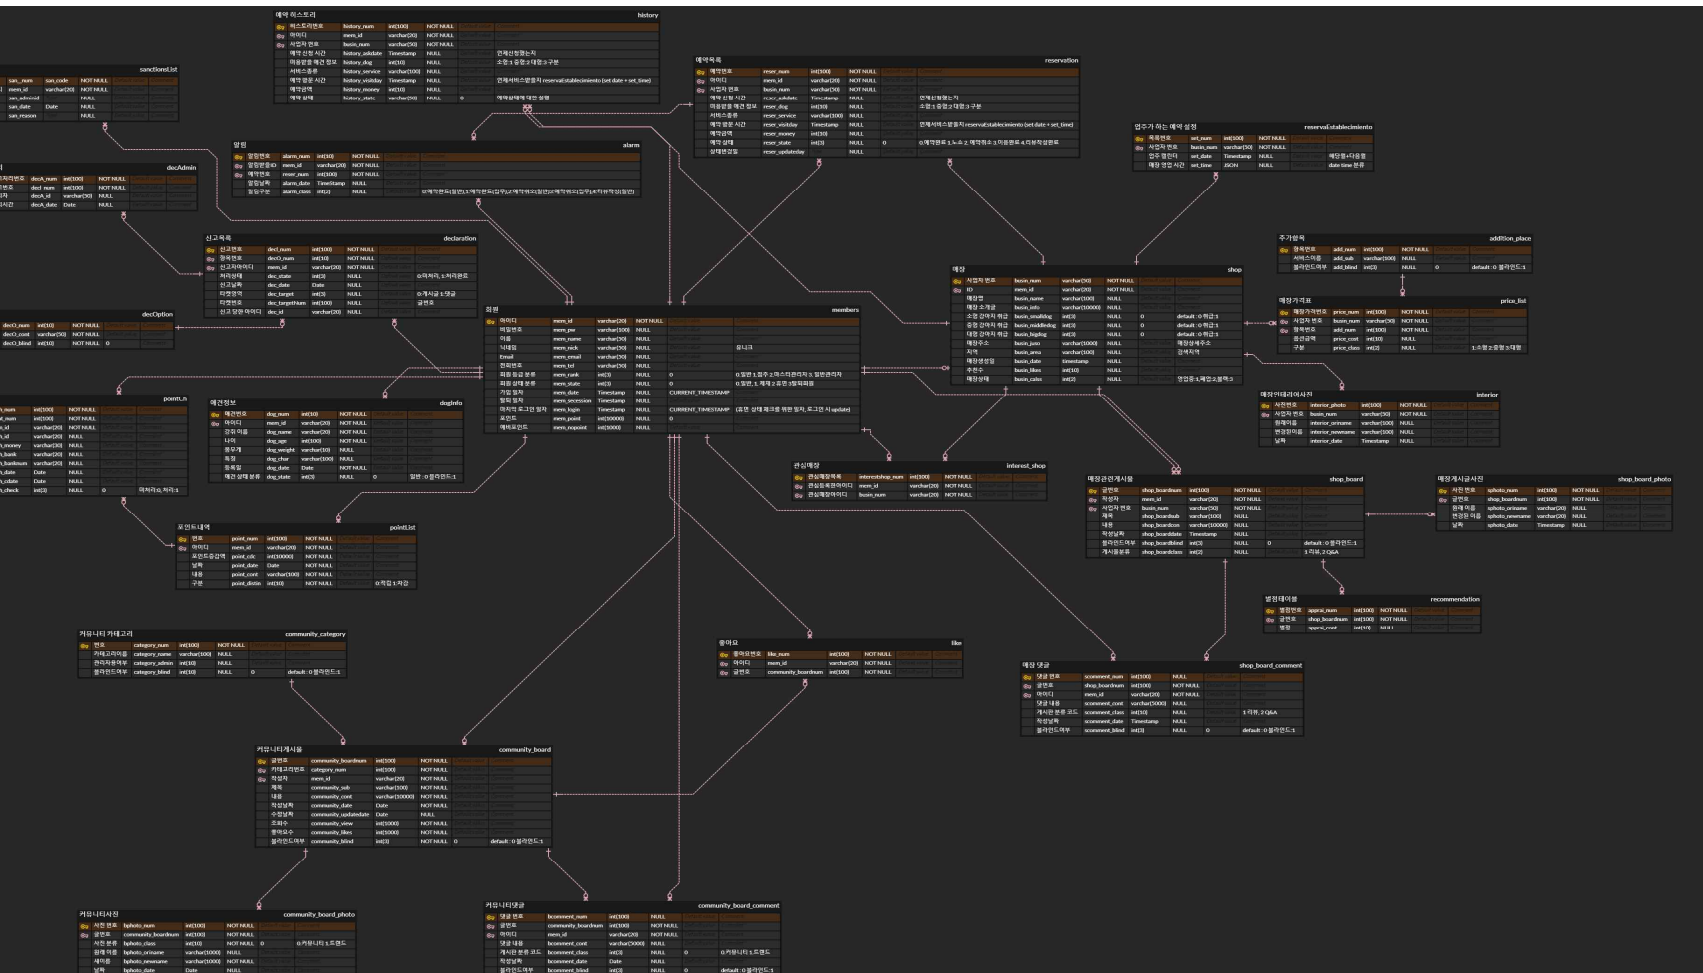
예약 히스토리 history

| | | | | |
|---|---|---|---|---|
| 히스토리번호 | history_num | int(100) | NOT NULL | |
| 아이디 | mem_id | varchar(20) | NOT NULL | |
| 사업자 번호 | busin_num | varchar(50) | NOT NULL | |
| 예약 신청 시간 | history_adddate | Timestamp | NULL | 언제신청했는지 |
| 미용받을 애견 정보 | history_dog | int(10) | NULL | 소형:1 중형:2 대형:3 구분 |
| 서비스종류 | history_service | varchar(100) | NULL | |
| 예약 받은 시간 | history_visitday | Timestamp | NULL | 언제서비스받을지 reservaEstablecimiento (set date + set time) |
| 예약금액 | history_money | int(10) | NULL | |
| 예약 상태 | history_state | varchar(50) | NULL | 예약상태에 대한 설명 |

sanctionsList

| | | | |
|---|---|---|---|
| san_num | san_code | NOT NULL | |
| mem_id | varchar(20) | NOT NULL | |
| san_adminid | | NULL | |
| san_date | Date | NULL | |
| san_reason | | NULL | |

예약목록 reservation

| | | | | | |
|---|---|---|---|---|---|
| 예약번호 | reser_num | int(100) | NOT NULL | | |
| 아이디 | mem_id | varchar(20) | NOT NULL | | |
| 사업자 번호 | busin_num | varchar(50) | NOT NULL | | |
| 예약 신청 시간 | reser_adddate | Timestamp | NULL | | 언제신청했는지 |
| 미용받을 애견 정보 | reser_dog | int(10) | NULL | | 소형:1 중형:2 대형:3 구분 |
| 서비스종류 | reser_service | varchar(100) | NULL | | |
| 예약 받은 시간 | reser_visitday | Timestamp | NULL | | 언제서비스받을지 reservaEstablecimiento (set date + set time) |
| 예약금액 | reser_money | int(10) | NULL | | |
| 예약 상태 | reser_state | int(3) | NULL | 0 | 0:예약완료 1:노쇼 2:예약취소 3:이용완료 4:리뷰작성완료 |
| 상태변경일 | reser_updateday | | NULL | | |

업주가 하는 예약 설정 reservaEstablecimiento

| | | | | |
|---|---|---|---|---|
| 예약번호 | set_num | int(100) | NOT NULL | |
| 사업자 번호 | busin_num | varchar(50) | NOT NULL | |
| 업주 캘린더 | set_date | Timestamp | NULL | 예약일+타임폼 |
| 매장 영업 시간 | set_time | JSON | NULL | date time 분류 |

decAdmin

| | | | |
|---|---|---|---|
| decA_num | int(100) | NOT NULL | |
| decl_num | int(100) | NOT NULL | |
| decA_id | varchar(50) | NULL | |
| decA_date | Date | NULL | |

알림 alarm

| | | | | |
|---|---|---|---|---|
| 알림번호 | alarm_num | int(10) | NOT NULL | |
| 알림받을ID | mem_id | varchar(20) | NOT NULL | |
| 예약번호 | reser_num | int(100) | NOT NULL | |
| 알림날짜 | alarm_date | TimeStamp | NULL | |
| 알림구분 | alarm_class | int(2) | NULL | |

신고목록 declaration

| | | | | |
|---|---|---|---|---|
| 신고번호 | decl_num | int(100) | NOT NULL | |
| 항목번호 | deco_num | int(10) | NOT NULL | |
| 신고자아이디 | mem_id | varchar(20) | NOT NULL | |
| 처리상태 | dec_state | int(3) | NULL | 0:미처리 1:처리완료 |
| 신고날짜 | dec_date | Date | NULL | |
| 타켓항목 | dec_target | int(3) | NULL | 0:게시글 1:댓글 |
| 타켓번호 | dec_targetNum | int(100) | NULL | 글번호 |
| 신고 당한 아이디 | dec_id | varchar(20) | NULL | |

주가항목 addition_place

| | | | | | |
|---|---|---|---|---|---|
| 항목번호 | add_num | int(100) | NOT NULL | | |
| 서비스이름 | add_sub | varchar(100) | NULL | | |
| 블라인드여부 | add_blind | int(3) | NULL | 0 | default : 0 블라인드:1 |

매장 shop

| | | | | | |
|---|---|---|---|---|---|
| 사업자 번호 | busin_num | varchar(50) | NOT NULL | | |
| ID | mem_id | varchar(20) | NOT NULL | | |
| 매장명 | busin_name | varchar(100) | NULL | | |
| 매장 소개글 | busin_info | varchar(10000) | NULL | | |
| 소형 강아지 취급 | busin_smalldog | int(3) | NULL | 0 | default : 0 취급:1 |
| 중형 강아지 취급 | busin_middledog | int(3) | NULL | 0 | default : 0 취급:1 |
| 대형 강아지 취급 | busin_bigdog | int(3) | NULL | 0 | default : 0 취급:1 |
| 매장주소 | busin_juso | varchar(1000) | NULL | | 매장상세주소 |
| 지역 | busin_area | varchar(100) | NULL | | 검색지역 |
| 매장생성일 | busin_date | Timestamp | NULL | | |
| 추천수 | busin_likes | int(10) | NULL | | |
| 매장상태 | busin_calss | int(2) | NULL | | 영업중:1 폐업:2 블랙:3 |

decOption

| | | | | |
|---|---|---|---|---|
| decO_num | int(10) | NOT NULL | | |
| decO_cont | varchar(50) | NOT NULL | | |
| decO_blind | int(10) | NOT NULL | 0 | |

회원 members

| | | | | | |
|---|---|---|---|---|---|
| 아이디 | mem_id | varchar(20) | NOT NULL | | |
| 비밀번호 | mem_pw | varchar(100) | NULL | | |
| 이름 | mem_name | varchar(30) | NULL | | |
| 닉네임 | mem_nick | varchar(30) | NULL | | 유니크 |
| Email | mem_email | varchar(30) | NULL | | |
| 전화번호 | mem_phone | varchar(30) | NULL | | |
| 회원 등급 분류 | mem_rank | int(3) | NULL | 0 | 0:일반 1:점주 2:마스터관리자 3:일반관리자 |
| 회원 상태 분류 | mem_state | int(3) | NULL | 0 | 0:일반 1:제재 2:휴면 3:탈퇴회원 |
| 가입 일자 | mem_date | Timestamp | NULL | CURRENT_TIMESTAMP | |
| 탈퇴 일자 | mem_secession | Timestamp | NULL | | |
| 마지막 로그인 일자 | mem_login | Timestamp | NULL | CURRENT_TIMESTAMP | (휴면 상태 체크를 위한 일자, 로그인 시 update) |
| 포인트 | mem_point | int(10000) | NULL | 0 | |
| 예비포인트 | mem_nopoint | int(10000) | NULL | | |

매장가격표 price_list

| | | | | |
|---|---|---|---|---|
| 매장가격번호 | price_num | int(100) | NOT NULL | |
| 사업자 번호 | busin_num | varchar(50) | NOT NULL | |
| 항목번호 | add_num | int(100) | NOT NULL | |
| 총금액 | price_cost | int(10) | NULL | |
| 구분 | price_class | int(3) | NULL | 1:소형 2:중형 3:대형 |

pointLn

| | | | | |
|---|---|---|---|---|
| _num | int(100) | NOT NULL | | |
| _num | int(100) | NOT NULL | | |
| _id | varchar(20) | NOT NULL | | |
| _id | varchar(20) | NULL | | |
| _money | varchar(20) | NULL | | |
| _bank | varchar(20) | NULL | | |
| _banknum | varchar(20) | NULL | | |
| _date | Date | NULL | | |
| _cdate | Date | NULL | | |
| _check | int(3) | NULL | 0 | 미처리:0, 처리:1 |

애견정보 dogInfo

| | | | | | |
|---|---|---|---|---|---|
| 애견번호 | dog_num | int(10) | NOT NULL | | |
| 아이디 | mem_id | varchar(20) | NOT NULL | | |
| 강아지 이름 | dog_name | varchar(20) | NOT NULL | | |
| 나이 | dog_age | int(100) | NOT NULL | | |
| 몸무게 | dog_weight | varchar(10) | NULL | | |
| 특징 | dog_char | varchar(100) | NULL | | |
| 등록일 | dog_date | Date | NOT NULL | | |
| 애견 상태 분류 | dog_state | int(3) | NULL | 0 | 일반 : 0 블라인드:1 |

매장인테리어사진 interior

| | | | |
|---|---|---|---|
| 사진번호 | interior_photo | int(100) | NOT NULL |
| 사업자 번호 | busin_num | varchar(50) | NOT NULL |
| 원래이름 | interior_oriname | varchar(100) | NULL |
| 변경된이름 | interior_newname | varchar(100) | NULL |
| 날짜 | interior_date | Timestamp | NULL |

관심매장 interest_shop

| | | | |
|---|---|---|---|
| 관심매장목록 | interestshop_num | int(100) | NOT NULL |
| 관심등록한아이디 | mem_id | varchar(20) | NOT NULL |
| 관심매장아이디 | busin_num | varchar(20) | NOT NULL |

매장관련게시물 shop_board

| | | | | | |
|---|---|---|---|---|---|
| 글번호 | shop_boardnum | int(100) | NOT NULL | | |
| 작성자 | mem_id | varchar(20) | NOT NULL | | |
| 사업자 번호 | busin_num | varchar(50) | NOT NULL | | |
| 제목 | shop_boardsub | varchar(100) | NULL | | |
| 내용 | shop_boardcon | varchar(10000) | NULL | | |
| 작성일자 | shop_boarddate | Timestamp | NULL | | |
| 블라인드여부 | shop_boardblind | int(3) | NULL | 0 | default : 0 블라인드:1 |
| 게시물분류 | shop_boardclass | int(2) | NULL | | 1:리뷰, 2:Q&A |

매장게시글사진 shop_board_photo

| | | | |
|---|---|---|---|
| 사진 번호 | sphoto_num | int(100) | NOT NULL |
| 글번호 | shop_boardnum | int(100) | NOT NULL |
| 원래 이름 | sphoto_oriname | varchar(20) | NULL |
| 변경된 이름 | sphoto_newname | varchar(20) | NULL |
| 날짜 | sphoto_date | Timestamp | NULL |

포인트내역 pointList

| | | | | |
|---|---|---|---|---|
| 번호 | point_num | int(100) | NOT NULL | |
| 아이디 | mem_id | varchar(20) | NOT NULL | |
| 포인트증감액 | point_cdc | int(10000) | NOT NULL | |
| 날짜 | point_date | Date | NOT NULL | |
| 내용 | point_cont | varchar(100) | NOT NULL | |
| 구분 | point_distin | int(50) | NOT NULL | 0:적립 1:차감 |

별점테이블 recommendation

| | | | |
|---|---|---|---|
| 별점번호 | apprai_num | int(100) | NOT NULL |
| 글번호 | shop_boardnum | int(100) | NOT NULL |
| 별점 | apprai_count | int(10) | NULL |

커뮤니티 카테고리 community_category

| | | | | | |
|---|---|---|---|---|---|
| 번호 | category_num | int(100) | NOT NULL | | |
| 카테고리이름 | category_name | varchar(100) | NULL | | |
| 관리자용여부 | category_admin | int(10) | NULL | | |
| 블라인드여부 | category_blind | int(10) | NULL | 0 | default : 0 블라인드:1 |

좋아요 like

| | | | |
|---|---|---|---|
| 좋아요번호 | like_num | int(100) | NOT NULL |
| 아이디 | mem_id | varchar(20) | NOT NULL |
| 글번호 | community_boardnum | int(100) | NOT NULL |

매장 댓글 shop_board_comment

| | | | | | |
|---|---|---|---|---|---|
| 댓글 번호 | scomment_num | int(100) | NULL | | |
| 글번호 | shop_boardnum | int(100) | NOT NULL | | |
| 아이디 | mem_id | varchar(20) | NOT NULL | | |
| 댓글 내용 | scomment_cont | varchar(5000) | NULL | | |
| 게시판 분류 코드 | scomment_class | int(10) | NULL | | 1:리뷰, 2:Q&A |
| 작성날짜 | scomment_date | Timestamp | NULL | | |
| 블라인드여부 | scomment_blind | int(3) | NULL | 0 | default : 0 블라인드:1 |

커뮤니티게시물 community_board

| | | | | | |
|---|---|---|---|---|---|
| 글번호 | community_boardnum | int(100) | NOT NULL | | |
| 카테고리번호 | category_num | int(100) | NOT NULL | | |
| 작성자 | mem_id | varchar(20) | NOT NULL | | |
| 제목 | community_sub | varchar(100) | NOT NULL | | |
| 내용 | community_cont | varchar(10000) | NOT NULL | | |
| 작성날짜 | community_date | Date | NOT NULL | | |
| 수정날짜 | community_updatedate | Date | NULL | | |
| 조회수 | community_view | int(1000) | NOT NULL | | |
| 좋아요수 | community_likes | int(1000) | NOT NULL | | |
| 블라인드여부 | community_blind | int(3) | NOT NULL | 0 | default : 0 블라인드:1 |

커뮤니티사진 community_board_photo

| | | | | | |
|---|---|---|---|---|---|
| 사진 번호 | bphoto_num | int(100) | NOT NULL | | |
| 글번호 | community_boardnum | int(100) | NOT NULL | | |
| 사진 분류 | bphoto_class | int(10) | NOT NULL | 0 | 0:커뮤니티 1:트랜드 |
| 원래 이름 | bphoto_oriname | varchar(1000) | NULL | | |
| 새이름 | bphoto_newname | varchar(1000) | NOT NULL | | |
| 날짜 | bphoto_date | Date | NULL | | |

커뮤니티댓글 community_board_comment

| | | | | | |
|---|---|---|---|---|---|
| 댓글 번호 | bcomment_num | int(100) | NULL | | |
| 글번호 | community_boardnum | int(100) | NOT NULL | | |
| 아이디 | mem_id | varchar(20) | NOT NULL | | |
| 댓글 내용 | bcomment_cont | varchar(5000) | NULL | | |
| 게시판 분류 코드 | bcomment_class | int(3) | NULL | 0 | 0:커뮤니티 1:트랜드 |
| 작성날짜 | bcomment_date | Date | NULL | | |
| 블라인드여부 | bcomment_blind | int(3) | NULL | 0 | default : 0 블라인드:1 |